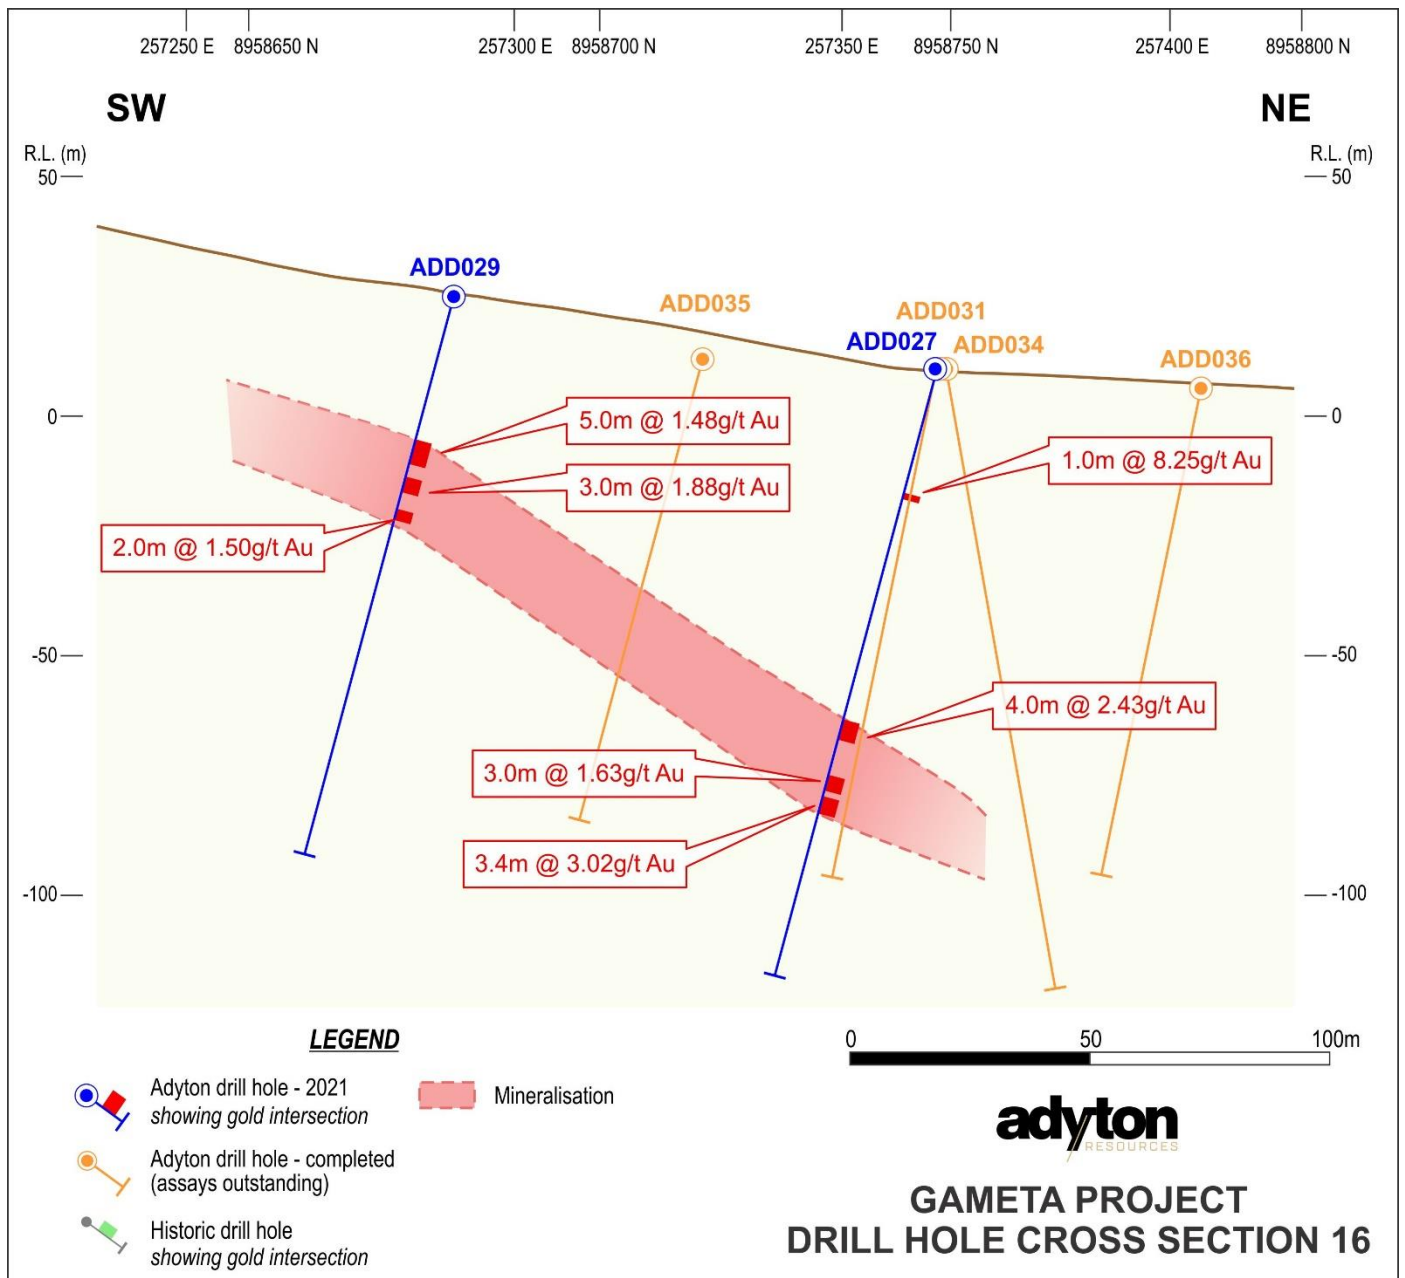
257250 E 8958650 N 257300 E 8958700 N 257350 E 8958750 N 257400 E 8958800 N

SW

NE

R.L. (m)
50

R.L. (m)
50

ADD029

ADD035

ADD031

ADD027

ADD034

ADD036

0

0

5.0m @ 1.48g/t Au

3.0m @ 1.88g/t Au

1.0m @ 8.25g/t Au

2.0m @ 1.50g/t Au

-50

-50

4.0m @ 2.43g/t Au

3.0m @ 1.63g/t Au

3.4m @ 3.02g/t Au

-100

-100

LEGEND

Adyton drill hole - 2021
showing gold intersection

Mineralisation

Adyton drill hole - completed
(assays outstanding)

Historic drill hole
showing gold intersection

0 50 100m

adyton
RESOURCES

GAMETA PROJECT
DRILL HOLE CROSS SECTION 16